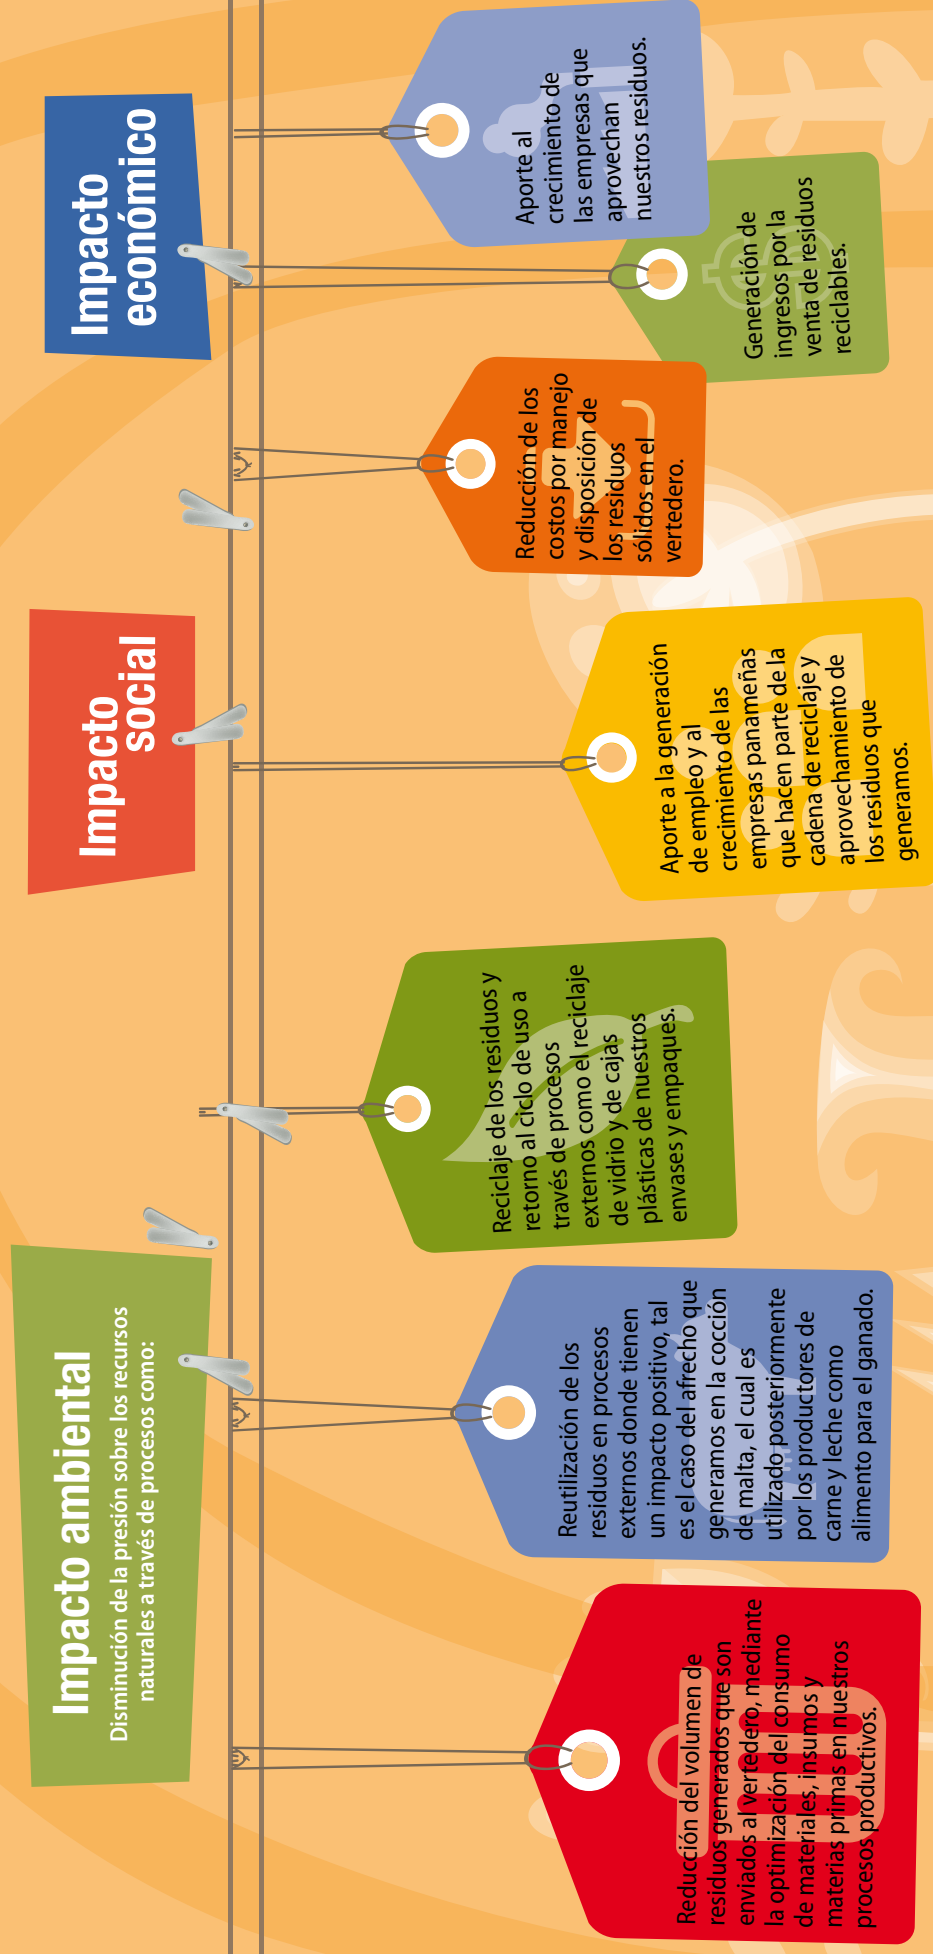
Impacto ambiental
Disminución de la presión sobre los recursos naturales a través de procesos como:

Reducción del volumen de residuos generados que son enviados al vertedero, mediante la optimización del consumo de materiales, insumos y materias primas en nuestros procesos productivos.

Reutilización de los residuos en procesos externos donde tienen un impacto positivo, tal es el caso del afrecho que generamos en la cocción de malta, el cual es utilizado posteriormente por los productores de carne y leche como alimento para el ganado.

Reciclaje de los residuos y retorno al ciclo de uso a través de procesos externos como el reciclaje de vidrio y de cajas plásticas de nuestros envases y empaques.

Impacto social

Aporte a la generación de empleo y al crecimiento de las empresas panameñas que hacen parte de la cadena de reciclaje y aprovechamiento de los residuos que generamos.

Impacto económico

Reducción de los costos por manejo y disposición de los residuos sólidos en el vertedero.

Generación de ingresos por la venta de residuos reciclables.

Aporte al crecimiento de las empresas que aprovechan nuestros residuos.